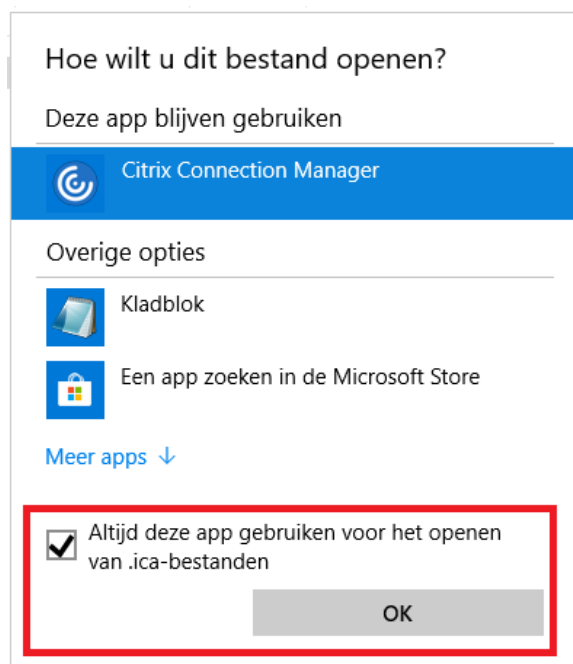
Hoe wilt u dit bestand openen?

Deze app blijven gebruiken

Citrix Connection Manager

Overige opties

Kladblok

Een app zoeken in de Microsoft Store

Meer apps ↓

Altijd deze app gebruiken voor het openen van .ica-bestanden

OK